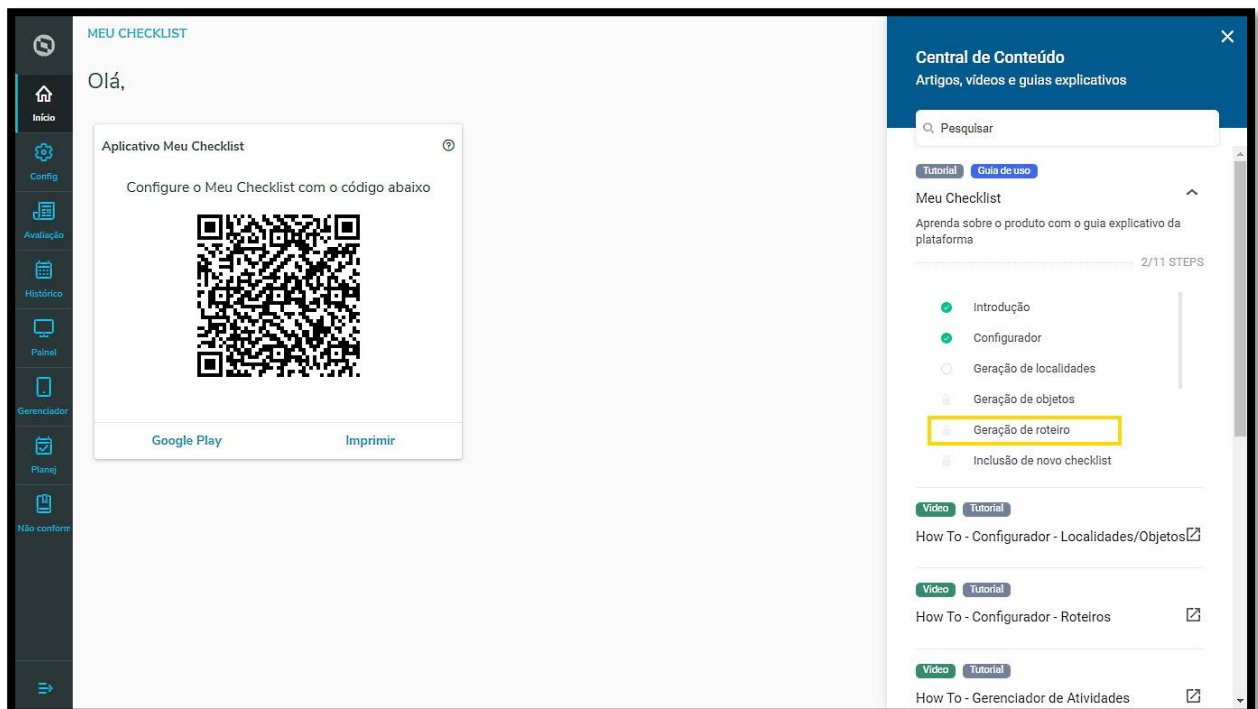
Início
Config
Avaliação
Histórico
Painel
Gerenciador
Planej
Não conform

MEU CHECKLIST
Olá,

Aplicativo Meu Checklist
Configure o Meu Checklist com o código abaixo
Google Play
Imprimir

Central de Conteúdo
Artigos, vídeos e guias explicativos
Pesquisar

Tutorial Guia de uso
Meu Checklist
Aprenda sobre o produto com o guia explicativo da plataforma
2/11 STEPS
Introdução
Configurador
Geração de localidades
Geração de objetos
Geração de roteiro
Inclusão de novo checklist

Vídeo Tutorial
How To - Configurador - Localidades/Objetos

Vídeo Tutorial
How To - Configurador - Roteiros

Vídeo Tutorial
How To - Gerenciador de Atividades